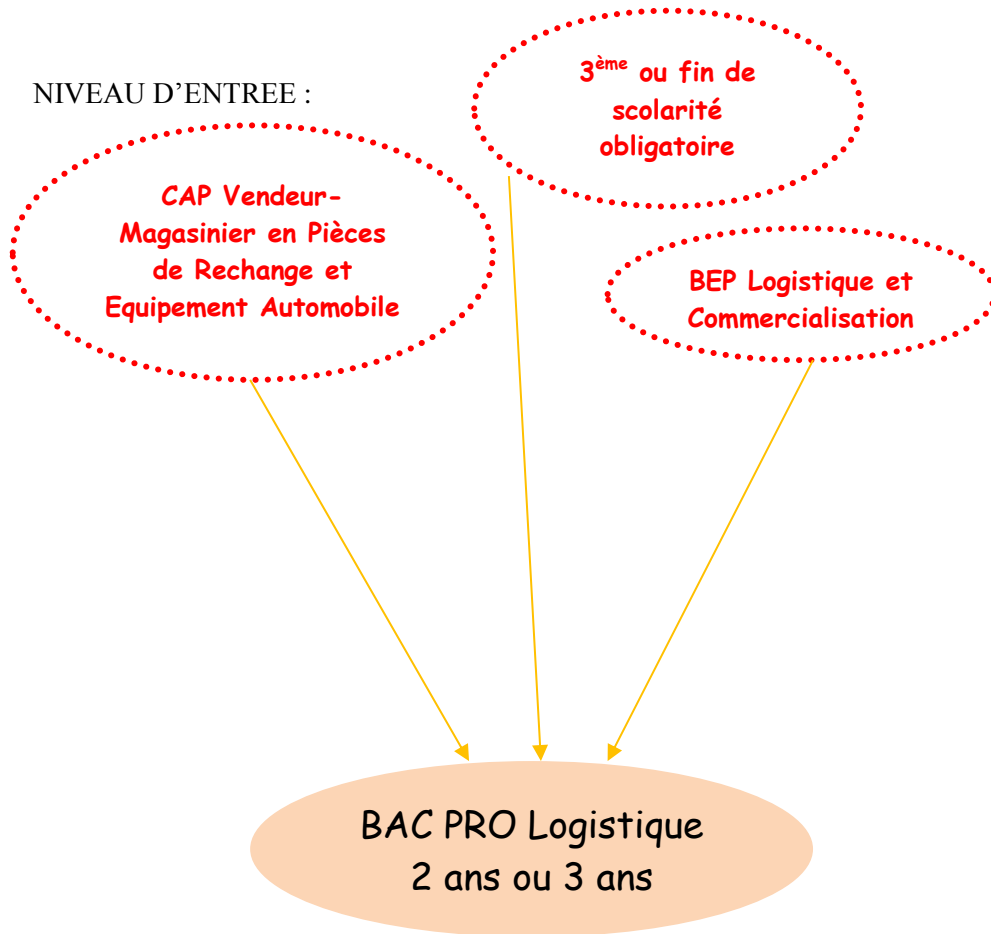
NIVEAU D’ENTREE :

3$^{ème}$ ou fin de scolarité obligatoire

CAP Vendeur-Magasinier en Pièces de Rechange et Equipement Automobile

BEP Logistique et Commercialisation

BAC PRO Logistique
2 ans ou 3 ans